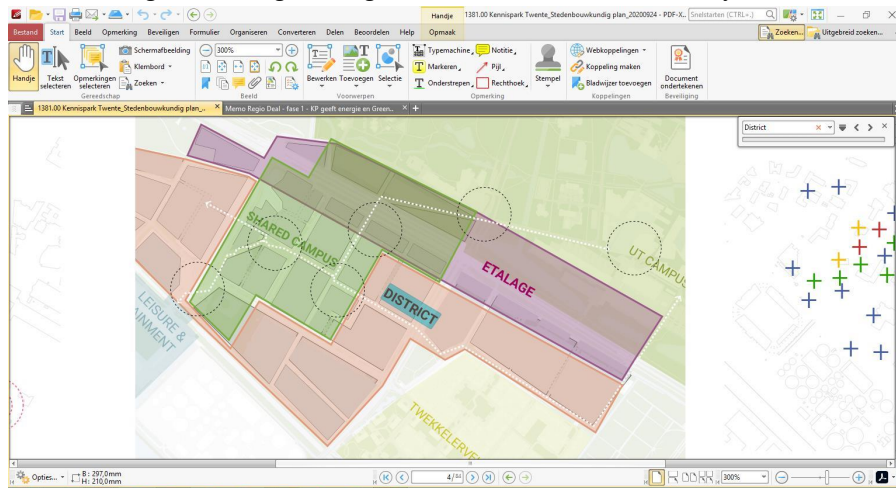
Handje 1381.00 Kennispark Twente_Stedenbouwkundig plan_20200924 - PDF-X... Snelstarten (CTRL+.)

Bestand Start Beeld Opmerking Beveiligen Formulier Organiseren Converteren Delen Beoordelen Help Opmaak

Zoeken... Uitgebreid zoeken...

Handje Tekst selecteren Opmerkingen selecteren Gereedschap

Schermafbeelding Klembord Zoeken

300%

Beeld

Bewerken Toevoegen Selectie Voorwerpen

Typemachine Notitie Markeren Pijl Onderstrepen Rechthoek Stempel Opmerking

Webkoppelingen Koppeling maken Bladwijzer toevoegen Koppelingen

Document ondertekenen Beveiliging

1381.00 Kennispark Twente_Stedenbouwkundig plan_...

Memo Regio Deal - fase 1 - KP geeft energie en Green...

District

SHARED CAMPUS

DISTRICT

ETALAGE

UT CAMPUS

LEISURE & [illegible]AINMENT

TWEKKELERVE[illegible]

Opties... B: 297,0mm H: 210,0mm

4 / 32

300%